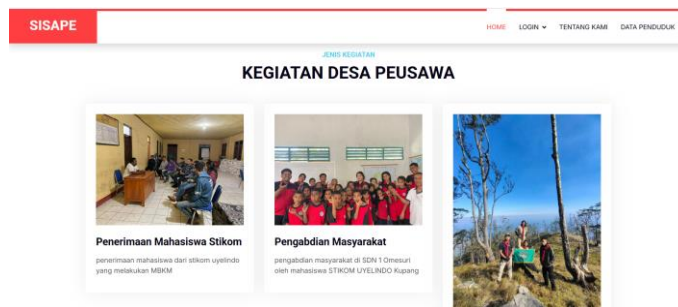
SISAPE

HOME LOGIN TENTANG KAMI DATA PENDUDUK

JENIS KEGIATAN

KEGIATAN DESA PEUSAWA

Penerimaan Mahasiswa Stikom

penerimaan mahasiswa dari stikom uyelindo yang melakukan MBKM

Pengabdian Masyarakat

pengabdian masyarakat di SDN 1 Omesuri oleh mahasiswa STIKOM UYELINDO Kupang